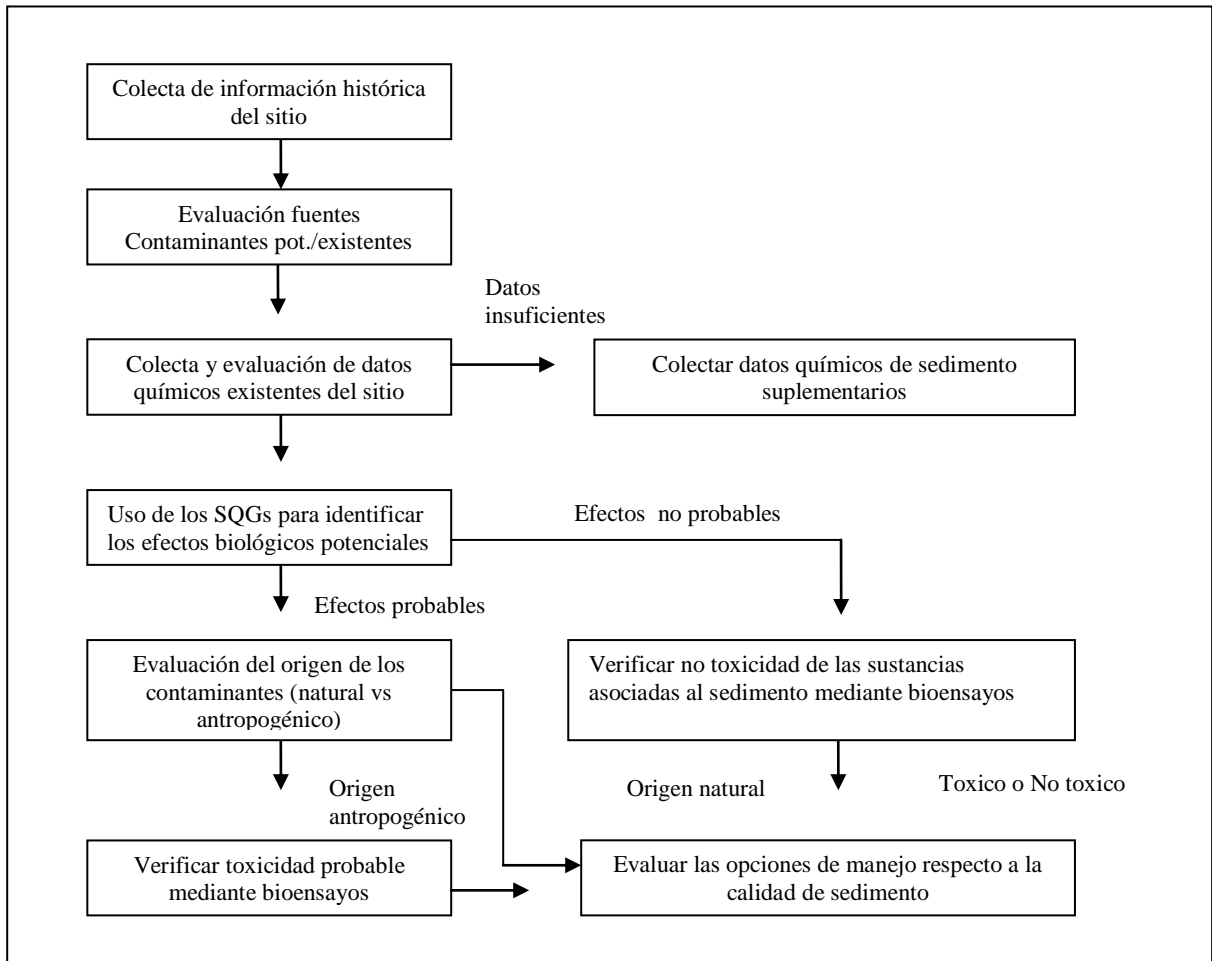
Colecta de información histórica del sitio

Evaluación fuentes Contaminantes pot./existentes

Datos insuficientes

Colecta y evaluación de datos químicos existentes del sitio

Colectar datos químicos de sedimento suplementarios

Uso de los SQGs para identificar los efectos biológicos potenciales

Efectos no probables

Efectos probables

Evaluación del origen de los contaminantes (natural vs antropogénico)

Verificar no toxicidad de las sustancias asociadas al sedimento mediante bioensayos

Origen antropogénico

Origen natural

Toxico o No toxico

Verificar toxicidad probable mediante bioensayos

Evaluar las opciones de manejo respecto a la calidad de sedimento